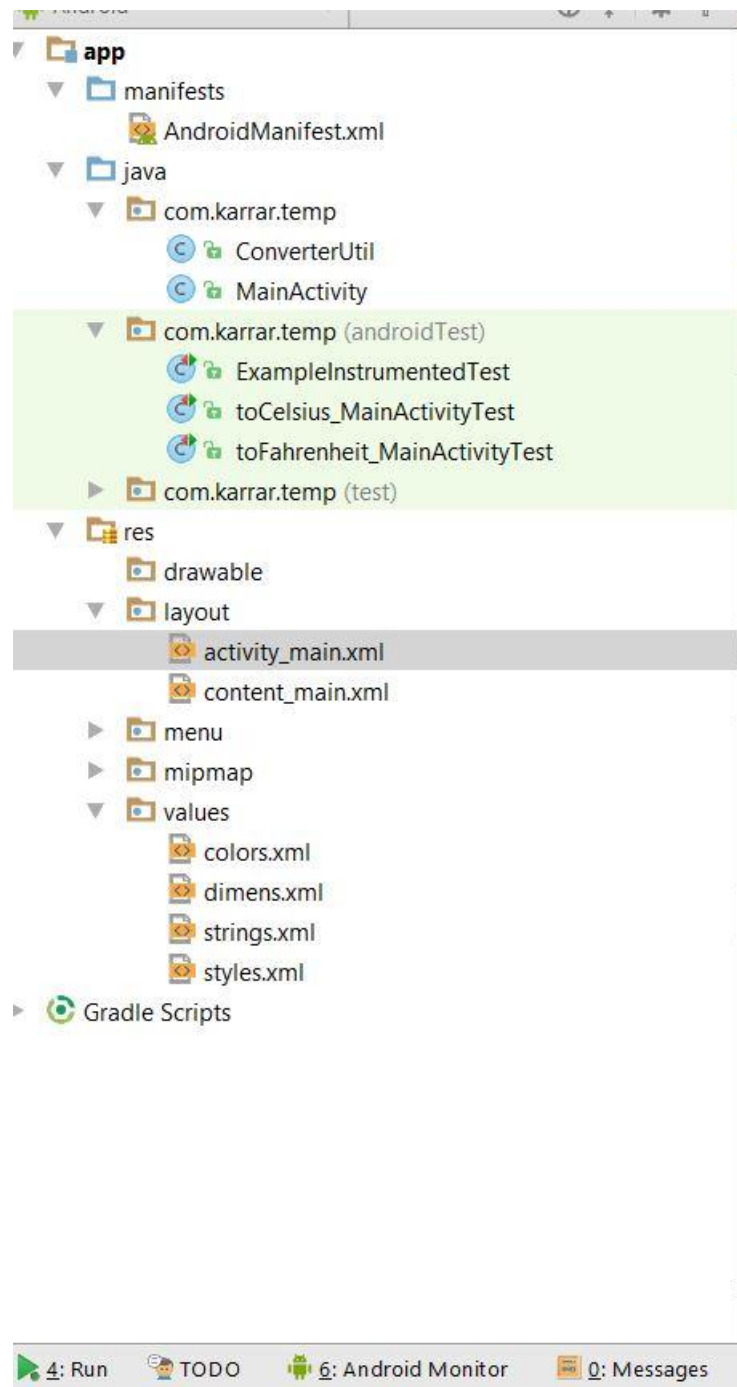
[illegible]

app
manifests
AndroidManifest.xml
java
com.karrar.temp
ConverterUtil
MainActivity
com.karrar.temp (androidTest)
ExampleInstrumentedTest
toCelsius_MainActivityTest
toFahrenheit_MainActivityTest
com.karrar.temp (test)
res
drawable
layout
activity_main.xml
content_main.xml
menu
mipmap
values
colors.xml
dimens.xml
strings.xml
styles.xml
Gradle Scripts

4: Run TODO 6: Android Monitor 0: Messages